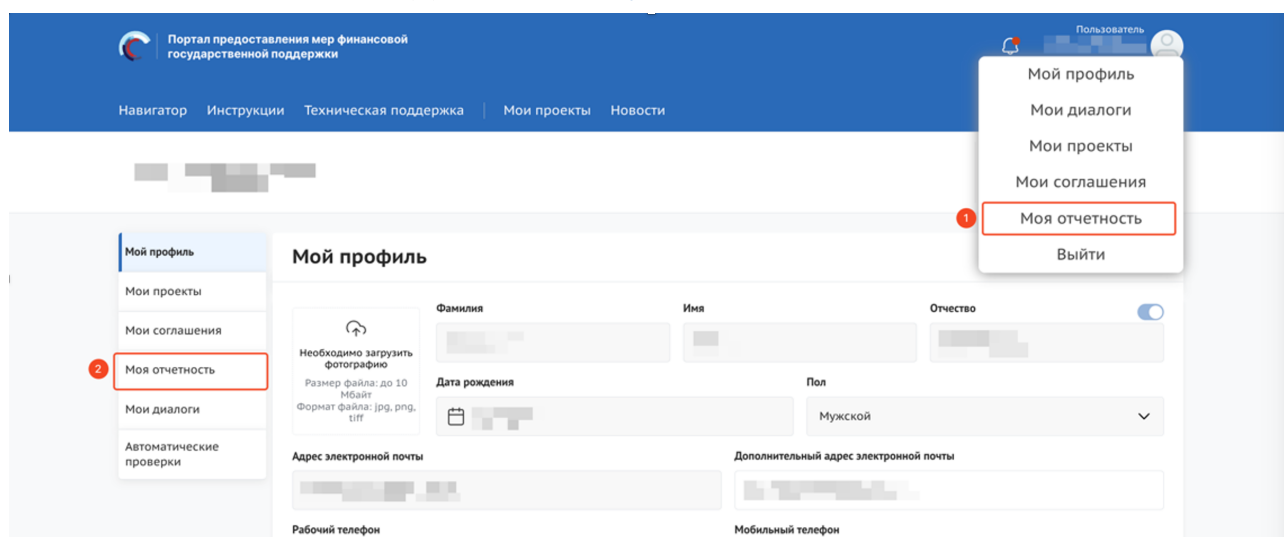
Портал предоставления мер финансовой государственной поддержки

Пользователь

Навигатор Инструкции Техническая поддержка Мои проекты Новости

Мой профиль
Мои диалоги
Мои проекты
Мои соглашения
1 Моя отчетность
Выйти

Мой профиль
Мои проекты
Мои соглашения
2 Моя отчетность
Мои диалоги
Автоматические проверки

Мой профиль

Необходимо загрузить фотографию
Размер файла: до 10 Мбайт
Формат файла: jpg, png, tiff

Фамилия
Имя
Отчество

Дата рождения
Пол
Мужской

Адрес электронной почты
Дополнительный адрес электронной почты

Рабочий телефон
Мобильный телефон